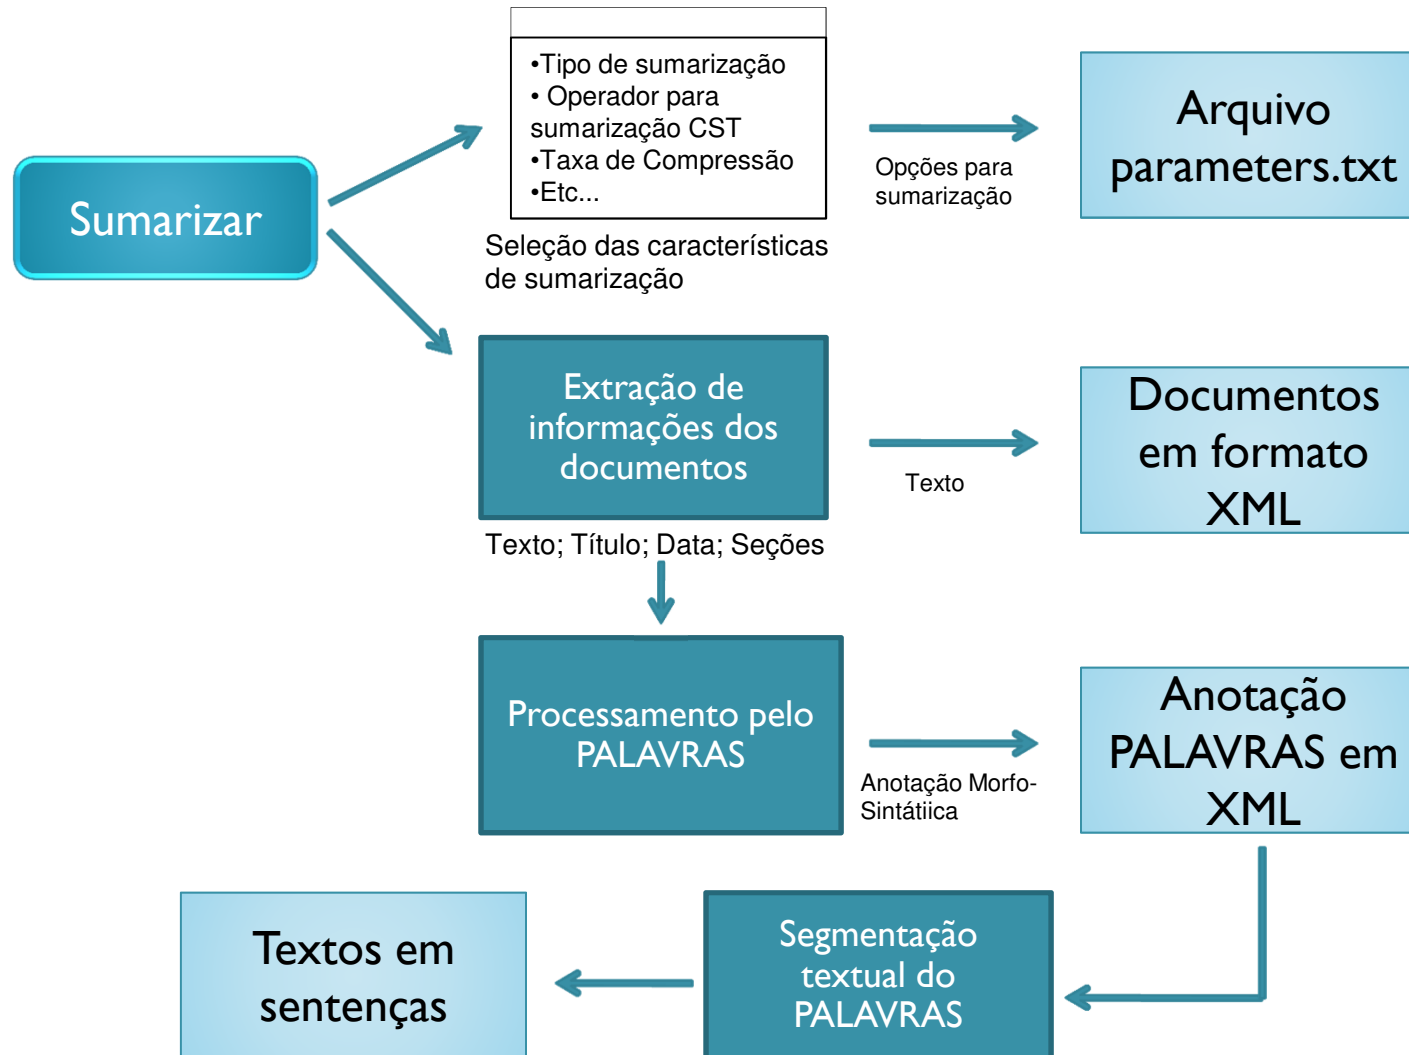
Sumarizar

•Tipo de sumarização
• Operador para sumarização CST
•Taxa de Compressão
•Etc...

Seleção das características de sumarização

Opções para sumarização

Arquivo parameters.txt

Extração de informações dos documentos

Texto; Título; Data; Seções

Texto

Documentos em formato XML

Processamento pelo PALAVRAS

Anotação Morfo-Sintátiica

Anotação PALAVRAS em XML

Segmentação textual do PALAVRAS

Textos em sentenças